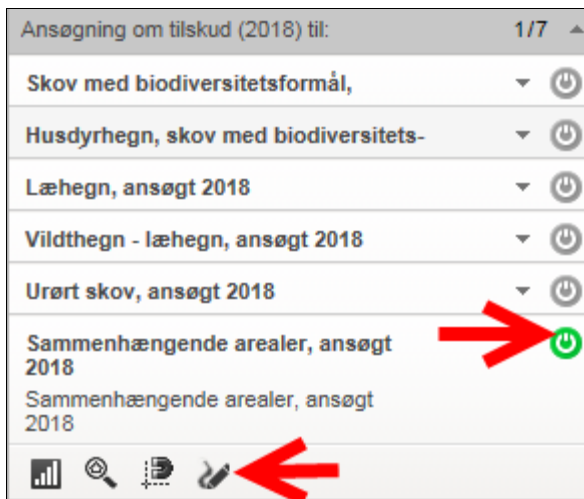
Ansøgning om tilskud (2018) til: 1/7

Skov med biodiversitetsformål,

Husdyrhegn, skov med biodiversitets-

Læhegn, ansøgt 2018

Vildthegn - læhegn, ansøgt 2018

Urørt skov, ansøgt 2018

Sammenhængende arealer, ansøgt 2018

Sammenhængende arealer, ansøgt 2018